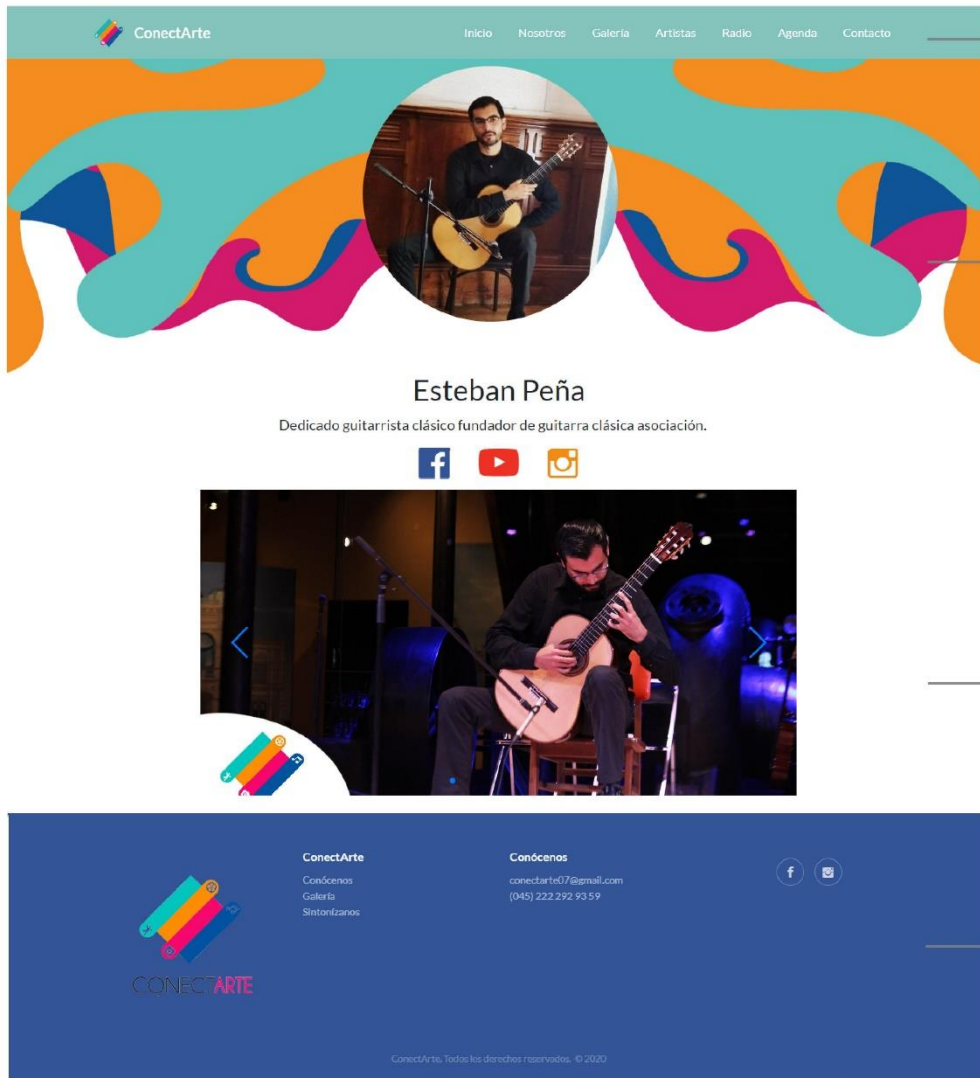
ConectArte

Inicio Nosotros Galeria Artistas Radio Agenda Contacto

Esteban Peña

Dedicado guitarrista clásico fundador de guitarra clásica asociación.

CONECTARTE

ConectArte
Conócenos
Galeria
Sintonizanos

Conócenos
conectarte07@gmail.com
(045) 222 292 93 59

ConectArte. Todos los derechos reservados. © 2020